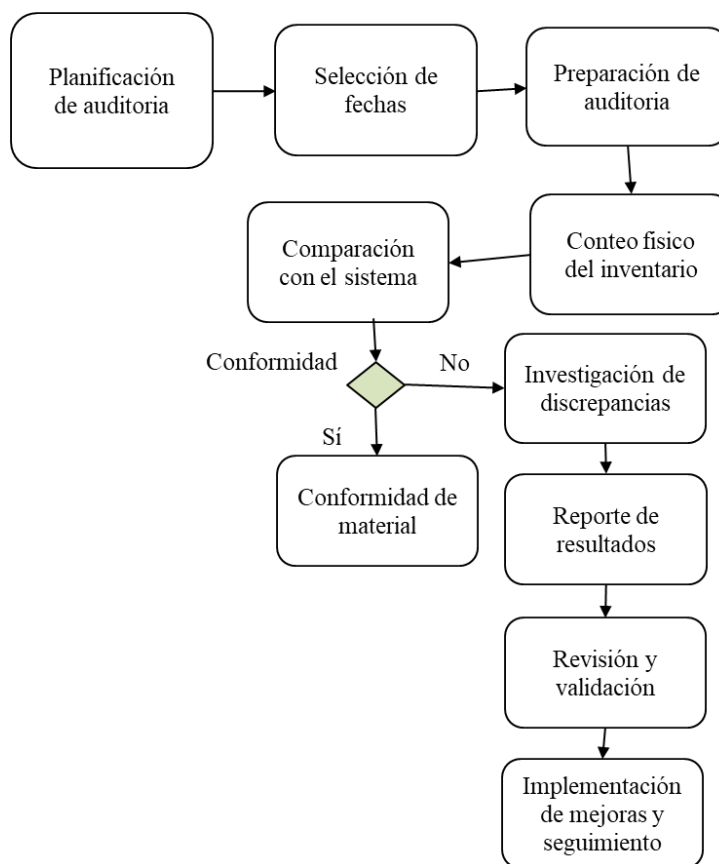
Planificación de auditoria

Selección de fechas

Preparación de auditoria

Conteo físico del inventario

Comparación con el sistema

Conformidad

No

Investigación de discrepancias

Sí

Conformidad de material

Reporte de resultados

Revisión y validación

Implementación de mejoras y seguimiento